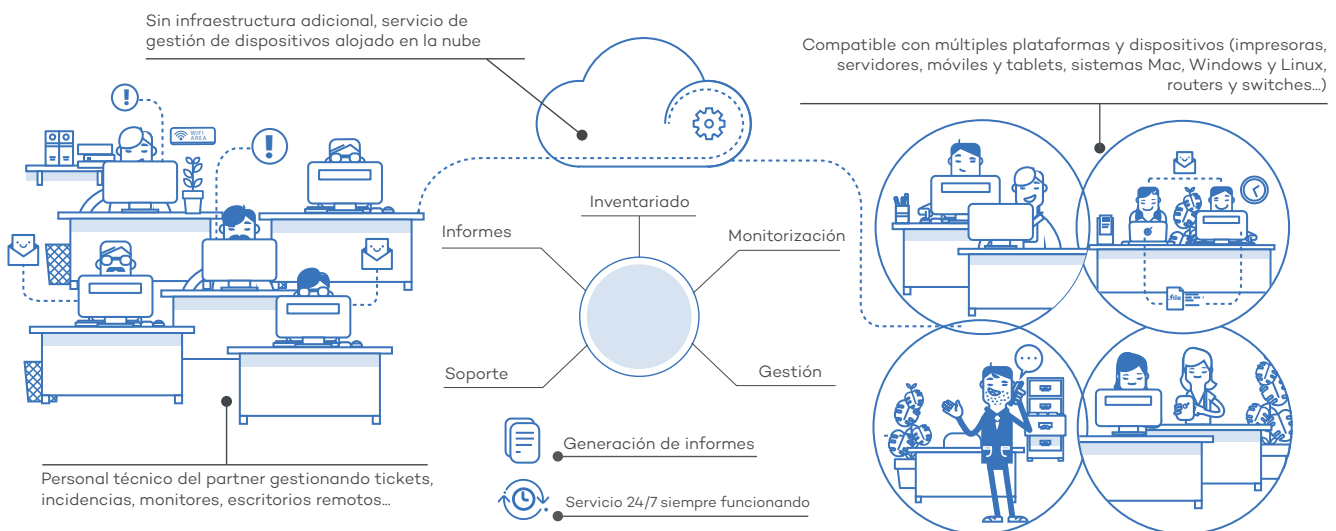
Sin infraestructura adicional, servicio de gestión de dispositivos alojado en la nube

Compatible con múltiples plataformas y dispositivos (impresoras, servidores, móviles y tablets, sistemas Mac, Windows y Linux, routers y switches...)

WIFI AREA

Inventariado

Informes

Monitorización

Soporte

Gestión

.file

Generación de informes

Servicio 24/7 siempre funcionando

Personal técnico del partner gestionando tickets, incidencias, monitores, escritorios remotos...